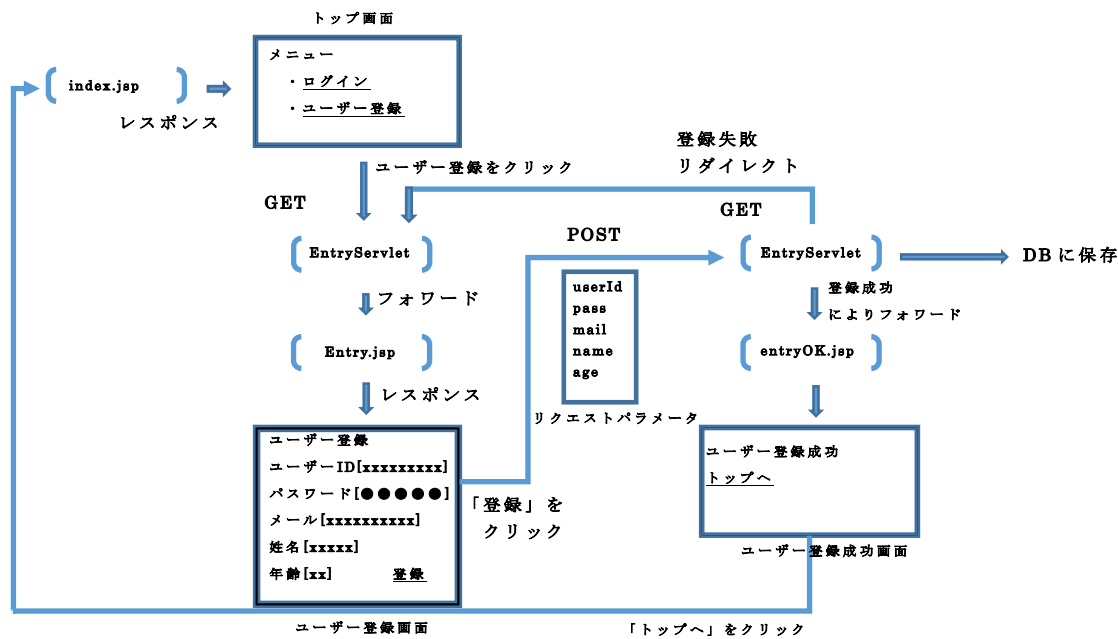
トップ画面

index.jsp

レスポンス

メニュー
・ログイン
・ユーザー登録

ユーザー登録をクリック

登録失敗
リダイレクト

GET

GET

EntryServlet

POST

EntryServlet

DBに保存

フォワード

userId
pass
mail
name
age

登録成功
によりフォワード

Entry.jsp

entryOK.jsp

レスポンス

リクエストパラメータ

ユーザー登録
ユーザーID[xxxxxxxxx]
パスワード[●●●●●]
メール[xxxxxxxxxx]
姓名[xxxxx]
年齢[xx]　登録

「登録」を
クリック

ユーザー登録成功
トップへ

ユーザー登録成功画面

ユーザー登録画面

「トップへ」をクリック